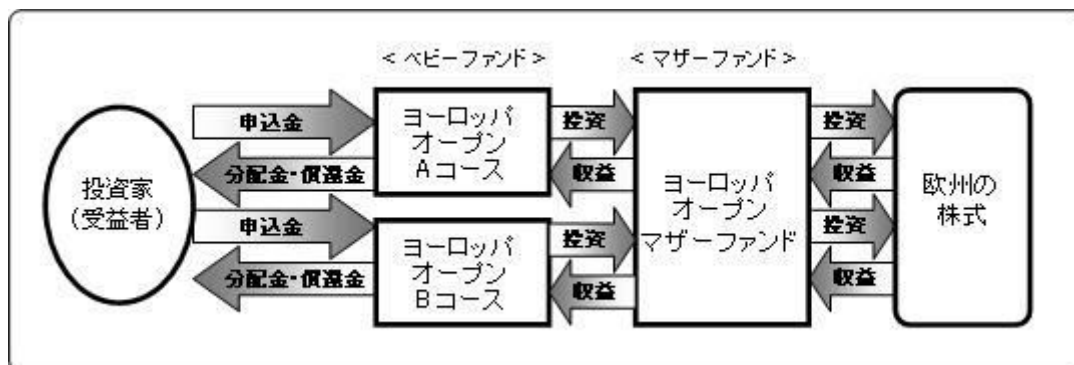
< ベビーファンド >

< マザーファンド >

投資家
(受益者)

申込金

分配金・償還金

申込金

分配金・償還金

ヨーロッパ
オープン
Aコース

ヨーロッパ
オープン
Bコース

投資

収益

投資

収益

ヨーロッパ
オープン
マザーファンド

投資

収益

投資

収益

欧州の
株式